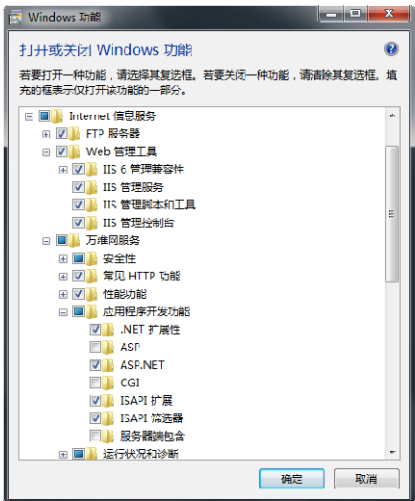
Windows 功能

打开或关闭 Windows 功能

若要打开一种功能，请选择其复选框。若要关闭一种功能，请清除其复选框。填充的框表示仅打开该功能的一部分。

Internet 信息服务
FTP 服务器
Web 管理工具
IIS 6 管理兼容性
IIS 管理服务
IIS 管理脚本和工具
IIS 管理控制台
万维网服务
安全性
常见 HTTP 功能
性能功能
应用程序开发功能
.NET 扩展性
ASP
ASP.NET
CGI
ISAPI 扩展
ISAPI 筛选器
服务器端包含
运行状况和诊断

确定
取消